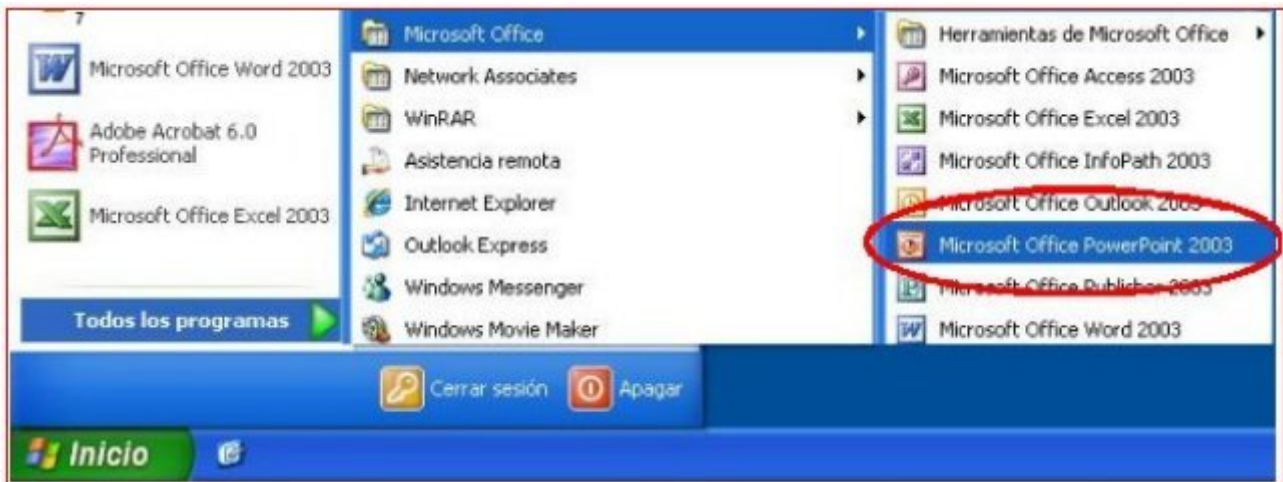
7
Microsoft Office Word 2003
Adobe Acrobat 6.0 Professional
Microsoft Office Excel 2003
Todos los programas

Microsoft Office
Network Associates
WinRAR
Asistencia remota
Internet Explorer
Outlook Express
Windows Messenger
Windows Movie Maker

Herramientas de Microsoft Office
Microsoft Office Access 2003
Microsoft Office Excel 2003
Microsoft Office InfoPath 2003
Microsoft Office Outlook 2003
Microsoft Office PowerPoint 2003
Microsoft Office Publisher 2003
Microsoft Office Word 2003

Cerrar sesión
Apagar
Inicio